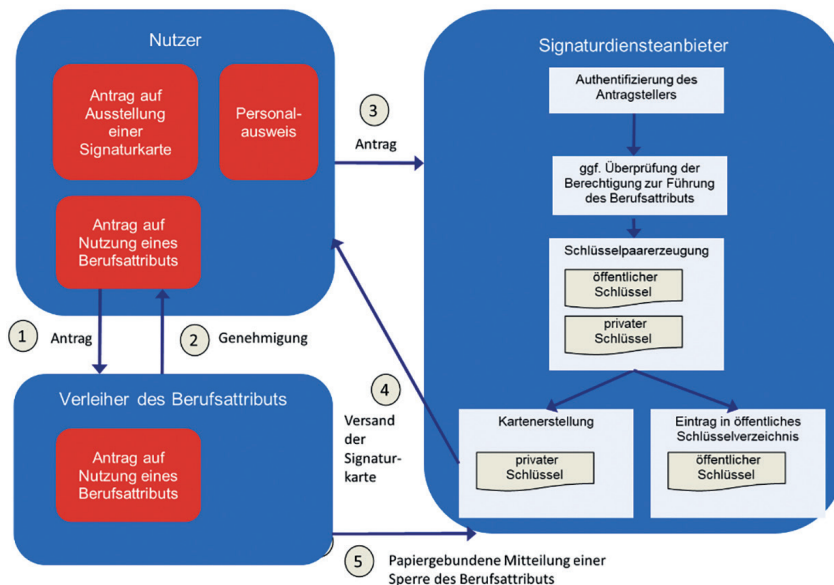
Nutzer

Antrag auf Ausstellung einer Signaturkarte

Personalausweis

Antrag auf Nutzung eines Berufsattributs

3

Antrag

Signaturdiensteanbieter

Authentifizierung des Antragstellers

ggf. Überprüfung der Berechtigung zur Führung des Berufsattributs

Schlüsselpaarerzeugung

öffentlicher Schlüssel

privater Schlüssel

1 Antrag

2 Genehmigung

Verleiher des Berufsattributs

Antrag auf Nutzung eines Berufsattributs

4

Versand der Signaturkarte

Kartenerstellung

privater Schlüssel

Eintrag in öffentliches Schlüsselverzeichnis

öffentlicher Schlüssel

5 Papiergebundene Mitteilung einer Sperre des Berufsattributs